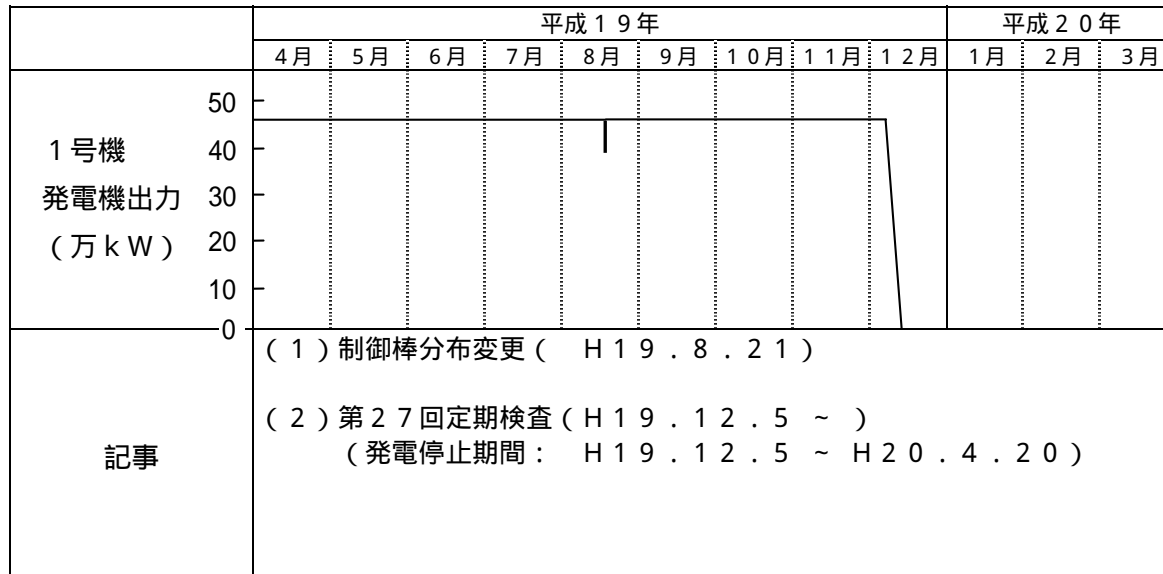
| | 平成１９年 | | | | | | | | | 平成２０年 | | |
|---|---|---|---|---|---|---|---|---|---|---|---|---|
| | 4月 | 5月 | 6月 | 7月 | 8月 | 9月 | １０月 | １１月 | １２月 | 1月 | 2月 | 3月 |

１号機
発電機出力
（万ｋＷ）

50
40
30
20
10
0

記事

（１）制御棒分布変更（　Ｈ１９．８．２１）

（２）第２７回定期検査（Ｈ１９．１２．５ ～ ）
（発電停止期間：　Ｈ１９．１２．５ ～ Ｈ２０．４．２０）